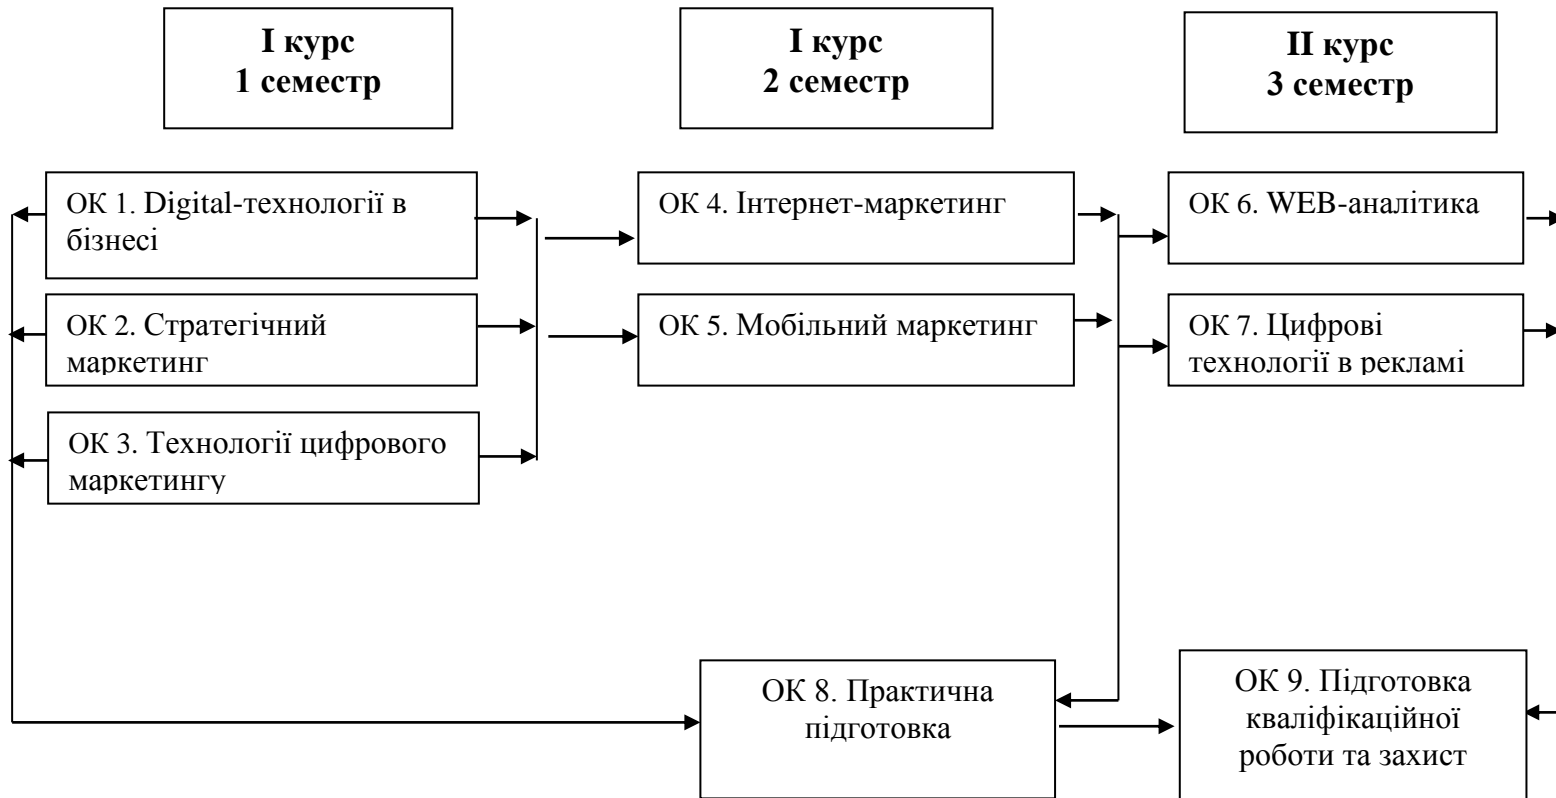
I курс
1 семестр

I курс
2 семестр

II курс
3 семестр

ОК 1. Digital-технології в бізнесі

ОК 2. Стратегічний маркетинг

ОК 3. Технології цифрового маркетингу

ОК 4. Інтернет-маркетинг

ОК 5. Мобільний маркетинг

ОК 6. WEB-аналітика

ОК 7. Цифрові технології в рекламі

ОК 8. Практична підготовка

ОК 9. Підготовка кваліфікаційної роботи та захист